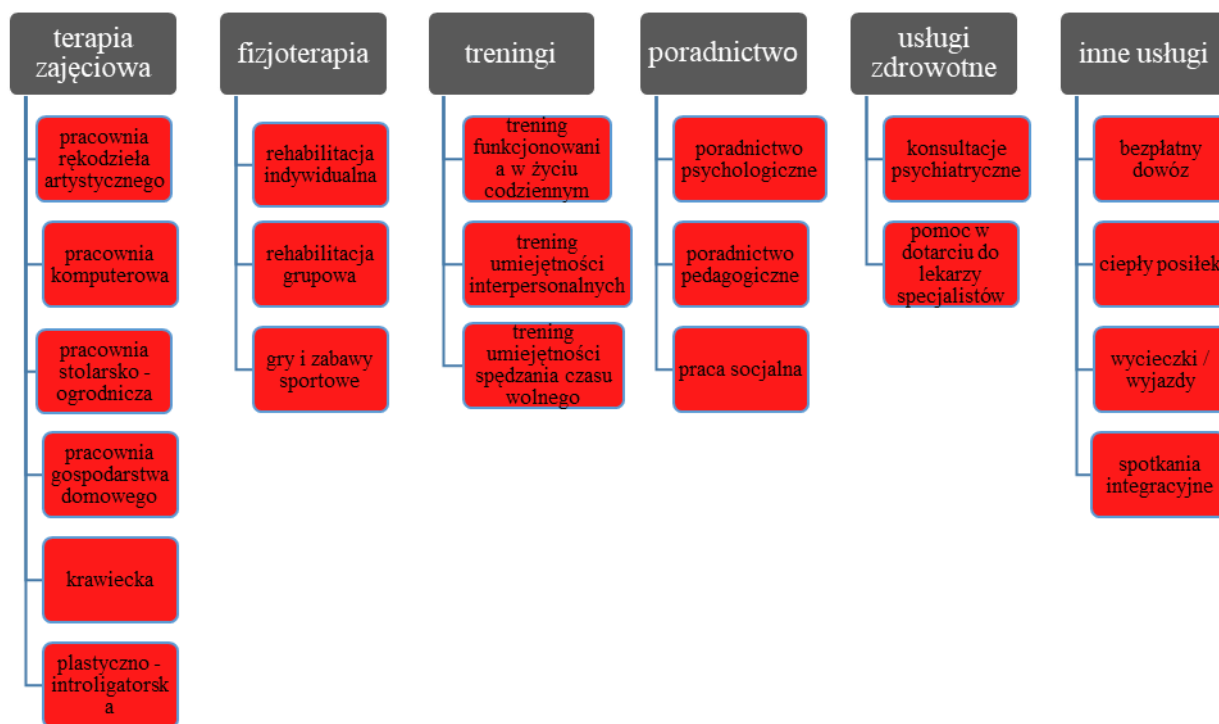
terapia zajęciowa

pracownia rękodzieła artystycznego

pracownia komputerowa

pracownia stolarsko - ogrodnicza

pracownia gospodarstwa domowego

krawiecka

plastyczno - introligatorsk a

fizjoterapia

rehabilitacja indywidualna

rehabilitacja grupowa

gry i zabawy sportowe

treningi

trening funkcjonowani a w życiu codziennym

trening umiejętności interpersonalnych

trening umiejętności spędzania czasu wolnego

poradnictwo

poradnictwo psychologiczne

poradnictwo pedagogiczne

praca socjalna

usługi zdrowotne

konsultacje psychiatryczne

pomoc w dotarciu do lekarzy specjalistów

inne usługi

bezpłatny dowóz

ciepły posiłek

wycieczki / wyjazdy

spotkania integracyjne